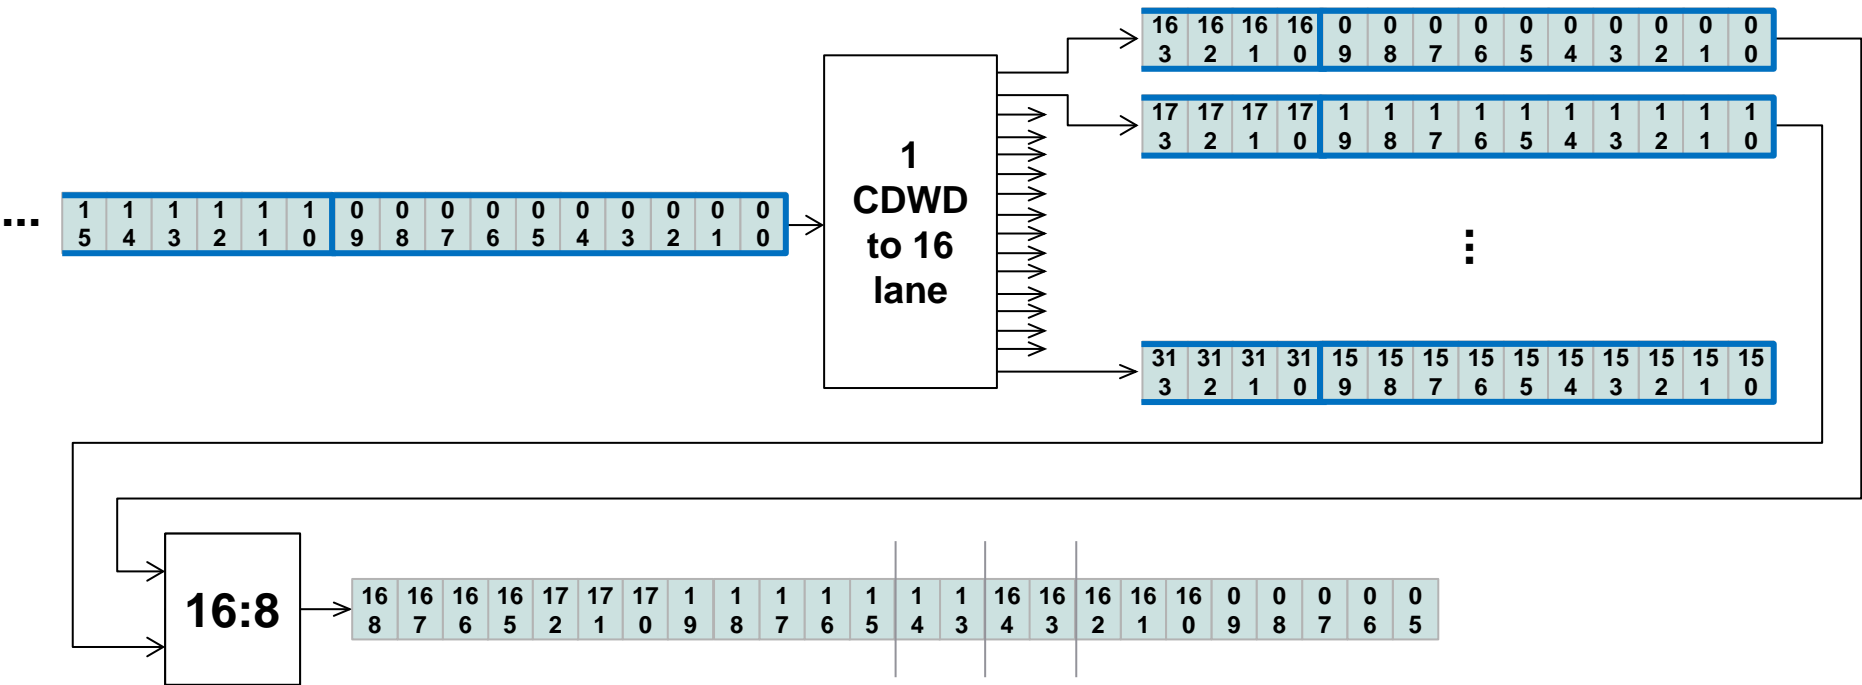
...

| 1<br>5 | 1<br>4 | 1<br>3 | 1<br>2 | 1<br>1 | 1<br>0 | 0<br>9 | 0<br>8 | 0<br>7 | 0<br>6 | 0<br>5 | 0<br>4 | 0<br>3 | 0<br>2 | 0<br>1 | 0<br>0 |
|---|---|---|---|---|---|---|---|---|---|---|---|---|---|---|---|

1 CDWD to 16 lane

| 16<br>3 | 16<br>2 | 16<br>1 | 16<br>0 | 0<br>9 | 0<br>8 | 0<br>7 | 0<br>6 | 0<br>5 | 0<br>4 | 0<br>3 | 0<br>2 | 0<br>1 | 0<br>0 |
|---|---|---|---|---|---|---|---|---|---|---|---|---|---|

| 17<br>3 | 17<br>2 | 17<br>1 | 17<br>0 | 1<br>9 | 1<br>8 | 1<br>7 | 1<br>6 | 1<br>5 | 1<br>4 | 1<br>3 | 1<br>2 | 1<br>1 | 1<br>0 |
|---|---|---|---|---|---|---|---|---|---|---|---|---|---|

⋮

| 31<br>3 | 31<br>2 | 31<br>1 | 31<br>0 | 15<br>9 | 15<br>8 | 15<br>7 | 15<br>6 | 15<br>5 | 15<br>4 | 15<br>3 | 15<br>2 | 15<br>1 | 15<br>0 |
|---|---|---|---|---|---|---|---|---|---|---|---|---|---|

16:8

| 16<br>8 | 16<br>7 | 16<br>6 | 16<br>5 | 17<br>2 | 17<br>1 | 17<br>0 | 1<br>9 | 1<br>8 | 1<br>7 | 1<br>6 | 1<br>5 | 1<br>4 | 1<br>3 | 16<br>4 | 16<br>3 | 16<br>2 | 16<br>1 | 16<br>0 | 0<br>9 | 0<br>8 | 0<br>7 | 0<br>6 | 0<br>5 |
|---|---|---|---|---|---|---|---|---|---|---|---|---|---|---|---|---|---|---|---|---|---|---|---|